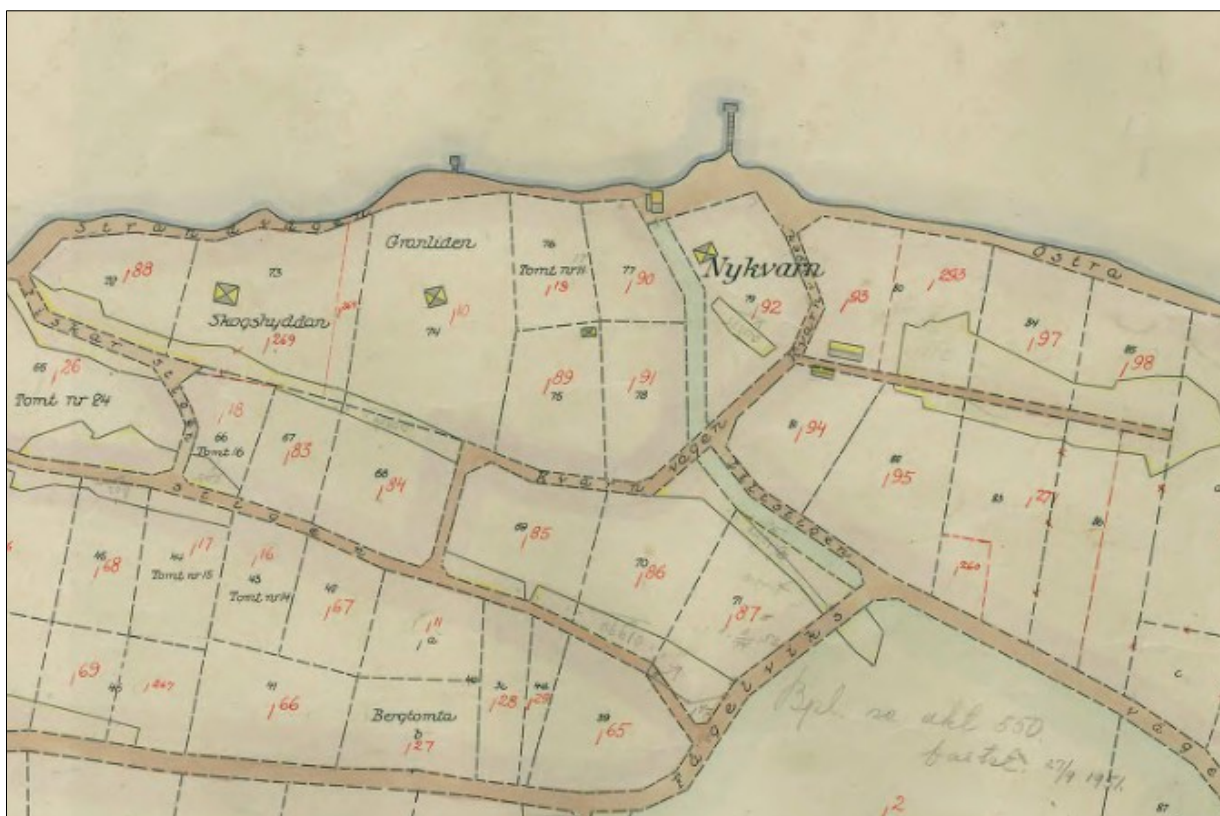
Strandvägen

Granliden

Nykvarn

Östra

72 $1^{88}$

73

Skogshyddan

$1^{269}$

$1^{264}$

74

$1^{10}$

76

Tomt nr 11

$1^{13}$

77 $1^{90}$

79 $1^{92}$

$1^{93}$

80

$1^{253}$

84

$1^{97}$

85

$1^{98}$

65 $1^{26}$

Tomt nr 24

Fiskarstigen

$1^{18}$

66

Tomt 16

67

$1^{83}$

68

$1^{34}$

$1^{89}$

75

$1^{91}$

78

81 $1^{94}$

82

$1^{95}$

83

$1^{27}$

86

Kvarnvägen

Trollstigen

Stigen

46

$1^{68}$

44 $1^{17}$

Tomt nr 15

$1^{16}$

45

Tomt nr 14

69 $1^{85}$

70

$1^{86}$

47

$1^{67}$

$1^{11}$

$1^{a}$

71

$1^{87}$

$1^{260}$

c

$1^{69}$

40 $1^{247}$

41

$1^{66}$

Bergtomta

b

$1^{27}$

42

30

$1^{28}$

48

$1^{29}$

39

$1^{65}$

Fågelviksvägen

Bygl. sa. akt 550.

fastst. 27/9 1951.

$1^{2}$

87